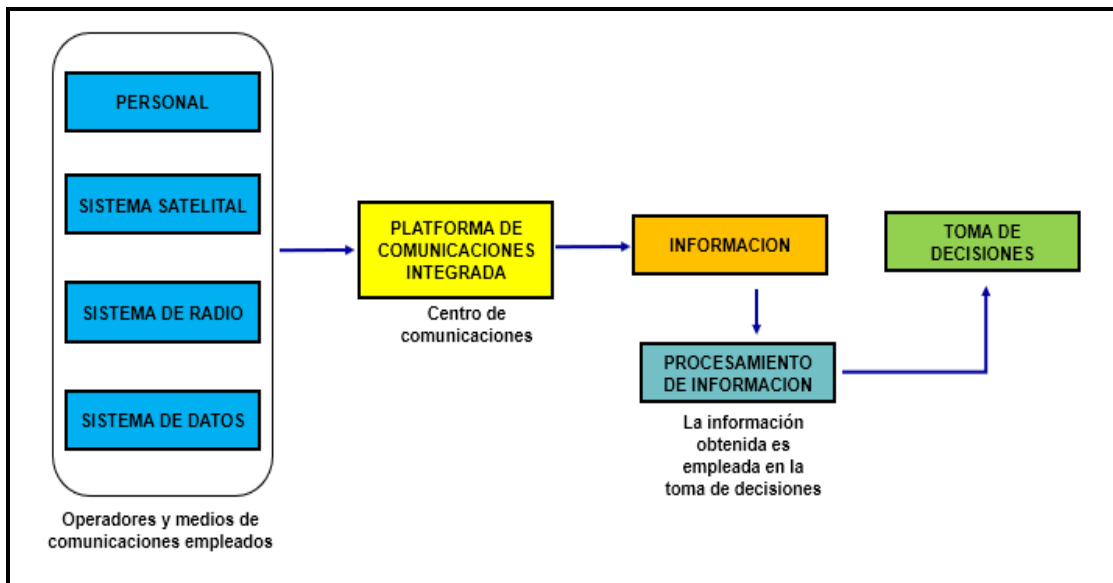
PERSONAL

SISTEMA SATELITAL

SISTEMA DE RADIO

SISTEMA DE DATOS

Operadores y medios de comunicaciones empleados

PLATFORMA DE COMUNICACIONES INTEGRADA

Centro de comunicaciones

INFORMACION

PROCESAMIENTO DE INFORMACION

La información obtenida es empleada en la toma de decisiones

TOMA DE DECISIONES